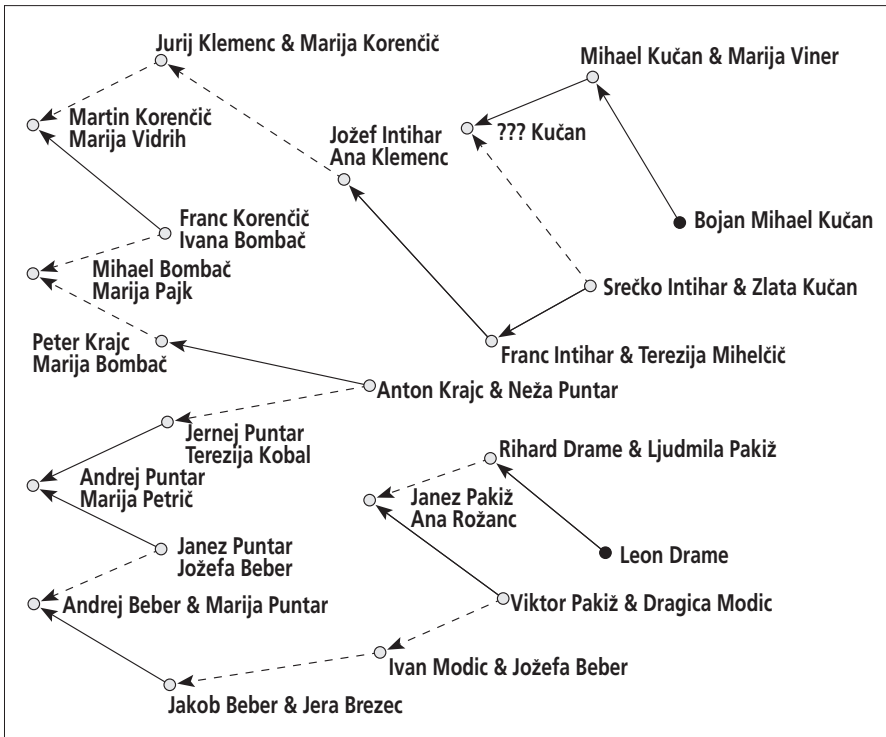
Jurij Klemenc & Marija Korenčič

Mihael Kučan & Marija Viner

Martin Korenčič
Marija Vidrih

Jožef Intihar
Ana Klemenc

??? Kučan

Bojan Mihael Kučan

Franc Korenčič
Ivana Bombač

Mihael Bombač
Marija Pajk

Srečko Intihar & Zlata Kučan

Peter Krajc
Marija Bombač

Franc Intihar & Terezija Mihelčič

Anton Krajc & Neža Puntar

Jernej Puntar
Terezija Kobal

Rihard Drame & Ljudmila Pakiž

Andrej Puntar
Marija Petrič

Janez Pakiž
Ana Rožanc

Leon Drame

Janez Puntar
Jožefa Beber

Andrej Beber & Marija Puntar

Viktor Pakiž & Dragica Modic

Ivan Modic & Jožefa Beber

Jakob Beber & Jera Brezec